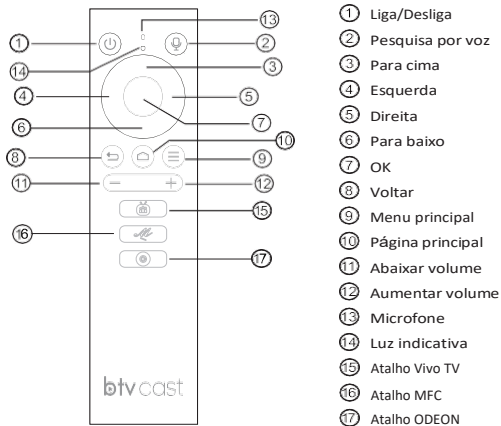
①
⑭
④
⑥
⑧
⑪
⑯
⑬
②
③
⑤
⑦
⑩
⑨
⑫
⑮
⑰
btvcast

① Liga/Desliga
② Pesquisa por voz
③ Para cima
④ Esquerda
⑤ Direita
⑥ Para baixo
⑦ OK
⑧ Voltar
⑨ Menu principal
⑩ Página principal
⑪ Abaixar volume
⑫ Aumentar volume
⑬ Microfone
⑭ Luz indicativa
⑮ Atalho Vivo TV
⑯ Atalho MFC
⑰ Atalho ODEON